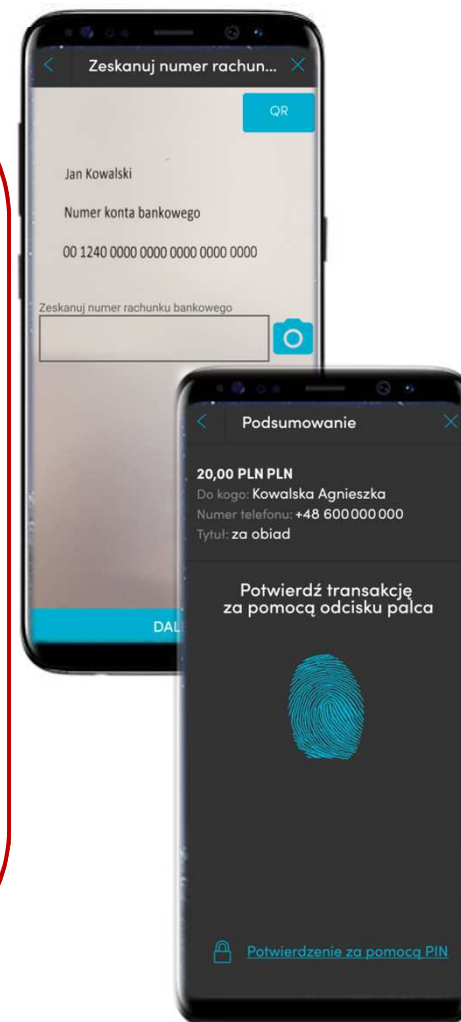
Zeskanuj numer rachun...

QR

Jan Kowalski

Numer konta bankowego

00 1240 0000 0000 0000 0000 0000

Zeskanuj numer rachunku bankowego

DAL

Podsumowanie

20,00 PLN PLN
Do kogo: Kowalska Agnieszka
Numer telefonu: +48 600000000
Tytuł: za obiad

Potwierdź transakcję za pomocą odcisku palca

Potwierdzenie za pomocą PIN